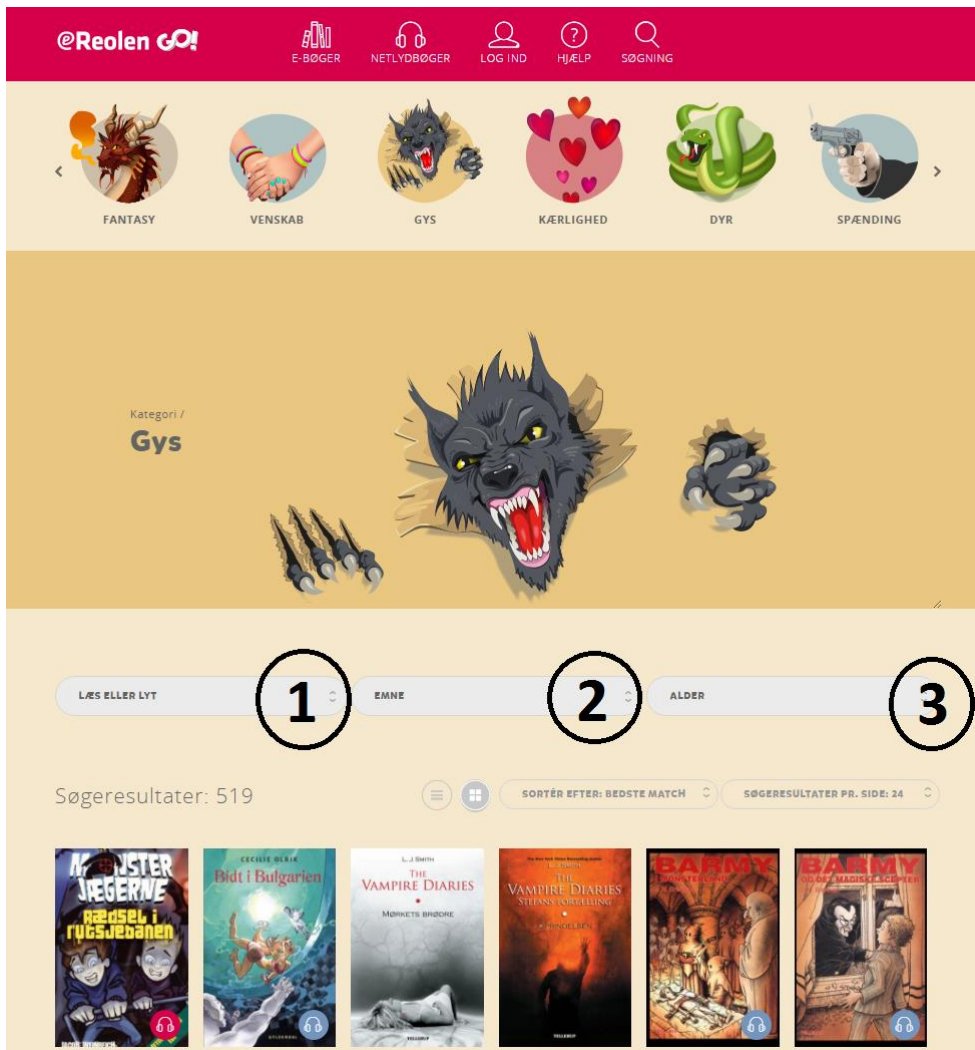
eReolen GO!

E-BØGER NETLYDBØGER LOG IND HJÆLP SØGNING

FANTASY VENSKAB GYS KÆRLIGHED DYR SPÆNDING

Kategori /
Gys

LÆS ELLER LYT
1
EMNE
2
ALDER
3

Søgeresultater: 519

SORTÉR EFTER: BEDSTE MATCH
SØGERESULTATER PR. SIDE: 24

MONSTERJÆGERNE
Rædsel i rutsjebanen
JACOB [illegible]

CECILIE OLRIK
Bidt i Bulgarien
GYLDENDAL

L.J. SMITH
THE VAMPIRE DIARIES
MØRKETS BRØDRE
TELLERUP

The New York Times Bestselling Author
L.J. SMITH
THE VAMPIRE DIARIES
STEFANS FORTÆLLING
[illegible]
TELLERUP

BARMY
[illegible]

BARMY
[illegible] MAGISKE SCEPTER